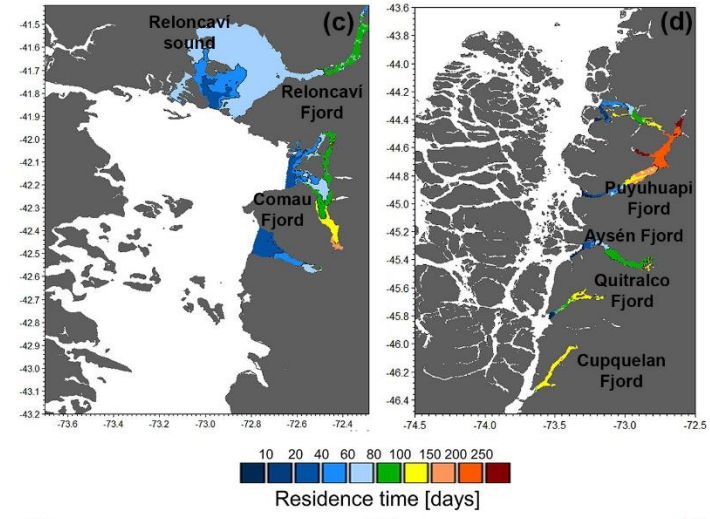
(c)

Reloncaví sound

Reloncaví Fjord

Comau Fjord

-41.5
-41.6
-41.7
-41.8
-41.9
-42.0
-42.1
-42.2
-42.3
-42.4
-42.5
-42.6
-42.7
-42.8
-42.9
-43.0
-43.1
-43.2

-73.6 -73.4 -73.2 -73.0 -72.8 -72.6 -72.4

(d)

Puyuhuapi Fjord

Aysén Fjord

Quitralco Fjord

Cupquelan Fjord

-43.6
-43.8
-44.0
-44.2
-44.4
-44.6
-44.8
-45.0
-45.2
-45.4
-45.6
-45.8
-46.0
-46.2
-46.4

-74.5 -74.0 -73.5 -73.0 -72.5

10 20 40 60 80 100 150 200 250

Residence time [days]